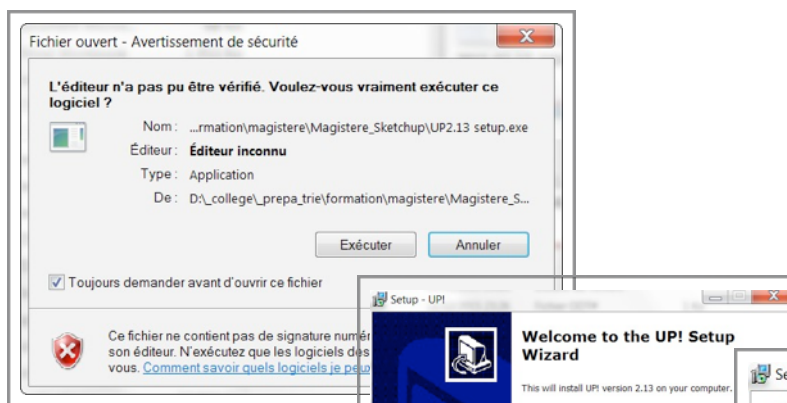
Fichier ouvert - Avertissement de sécurité

L'éditeur n'a pas pu être vérifié. Voulez-vous vraiment exécuter ce logiciel ?

Nom : ...rmation\magistere\Magistere_Sketchup\UP2.13 setup.exe
Éditeur : Éditeur inconnu
Type : Application
De : D:\_college\_prepa_trie\formation\magistere\Magistere_S...

Exécuter
Annuler

Toujours demander avant d'ouvrir ce fichier

Ce fichier ne contient pas de signature numér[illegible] son éditeur. N'exécutez que les logiciels des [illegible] vous. Comment savoir quels logiciels je peu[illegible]

Setup - UP!

Welcome to the UP! Setup Wizard

This will install UP! version 2.13 on your computer.

Se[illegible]